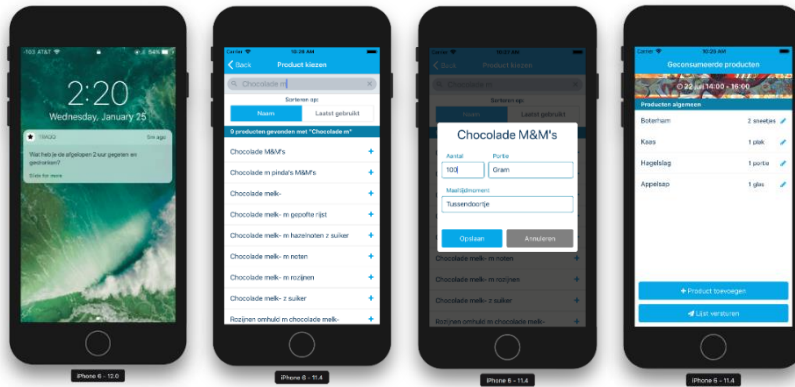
-103 AT&T 54%

2:20

Wednesday, January 25

TRK22 5m ago

Wat heb je de afgelopen 2 uur gegeten en gedronken?

Slide for more

iPhone 6 - 12.0

Carrier 10:29 AM

Back Product kiezen

Chocolade m

Sorteren op:

Naam

Laatst gebruikt

9 producten gevonden met "Chocolade m"

Chocolade M&M's +

Chocolade m pinda's M&M's +

Chocolade melk- +

Chocolade melk- m gepofte rijst +

Chocolade melk- m hazelnoten z suiker +

Chocolade melk- m noten +

Chocolade melk- m rozijnen +

Chocolade melk- z suiker +

Rozijnen omhuld m chocolade melk- +

iPhone 6 - 11.4

Carrier 10:21 AM

Back Product kiezen

Chocolade m

Sorteren op:

Laatst gebruikt

Chocolade M&M's

Aantal

100

Portie

Gram

Maaltijdmoment

Tussendoortje

Opslaan

Annuleren

Chocolade melk- m noten +

Chocolade melk- m rozijnen +

Chocolade melk- z suiker +

Rozijnen omhuld m chocolade melk- +

iPhone 6 - 11.4

Carrier 10:29 AM

Geconsumeerde producten

22 juli 14:00 - 16:00

Producten algemeen

Boterham 2 sneetjes

Kaas 1 plak

Hagelslag 1 portie

Appelsap 1 glas

+ Product toevoegen

Lijst versturen

iPhone 6 - 11.4